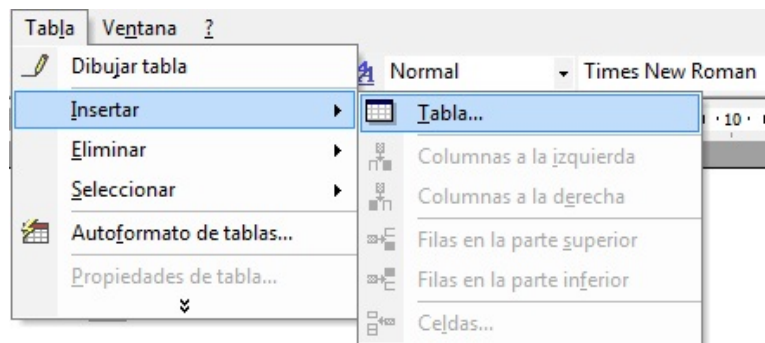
Tabla Ventana ?

Dibujar tabla

Insertar

Eliminar

Seleccionar

Autoformato de tablas...

Propiedades de tabla...

Normal

Times New Roman

10

Tabla...

Columnas a la izquierda

Columnas a la derecha

Filas en la parte superior

Filas en la parte inferior

Celdas...